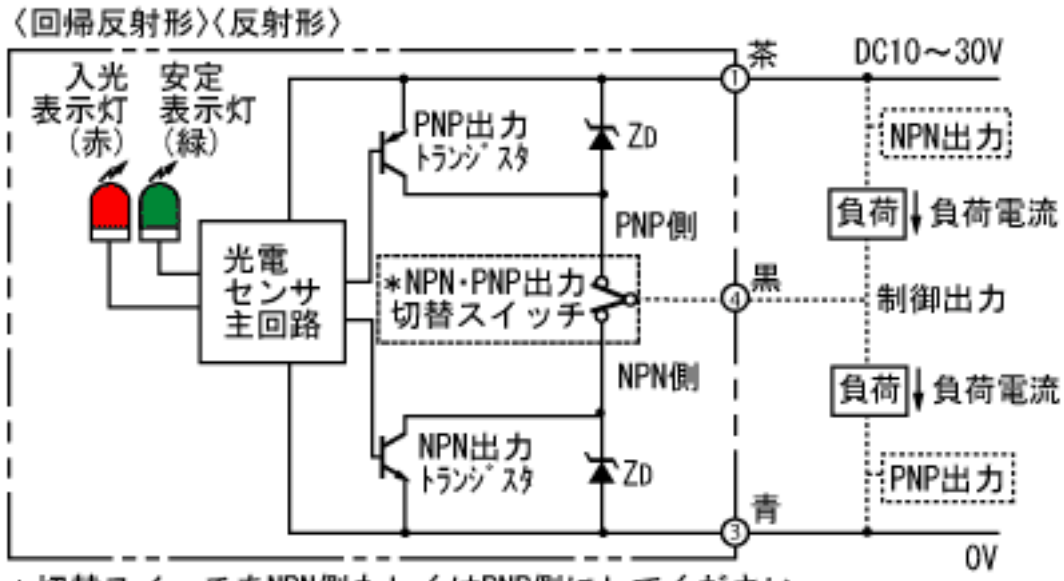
〈回帰反射形〉〈反射形〉

入光表示灯（赤）

安定表示灯（緑）

光電センサ主回路

PNP出力トランジスタ

ZD

PNP側

*NPN・PNP出力切替スイッチ

NPN側

NPN出力トランジスタ

ZD

① 茶

④ 黒

③ 青

DC10～30V

NPN出力

負荷 負荷電流

制御出力

負荷 負荷電流

PNP出力

0V

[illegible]